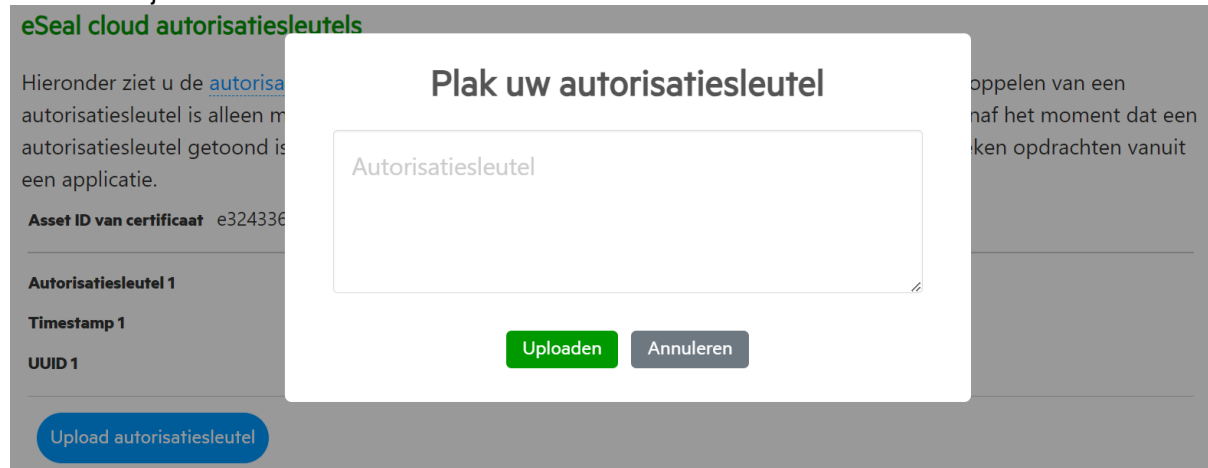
eSeal cloud autorisatiesleutels

Hieronder ziet u de autorisa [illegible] oppelen van een autorisatiesleutel is alleen m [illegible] naf het moment dat een autorisatiesleutel getoond is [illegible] eken opdrachten vanuit een applicatie.

Asset ID van certificaat e324336

Autorisatiesleutel 1

Timestamp 1

UUID 1

Upload autorisatiesleutel

Plak uw autorisatiesleutel

Autorisatiesleutel

Uploaden Annuleren